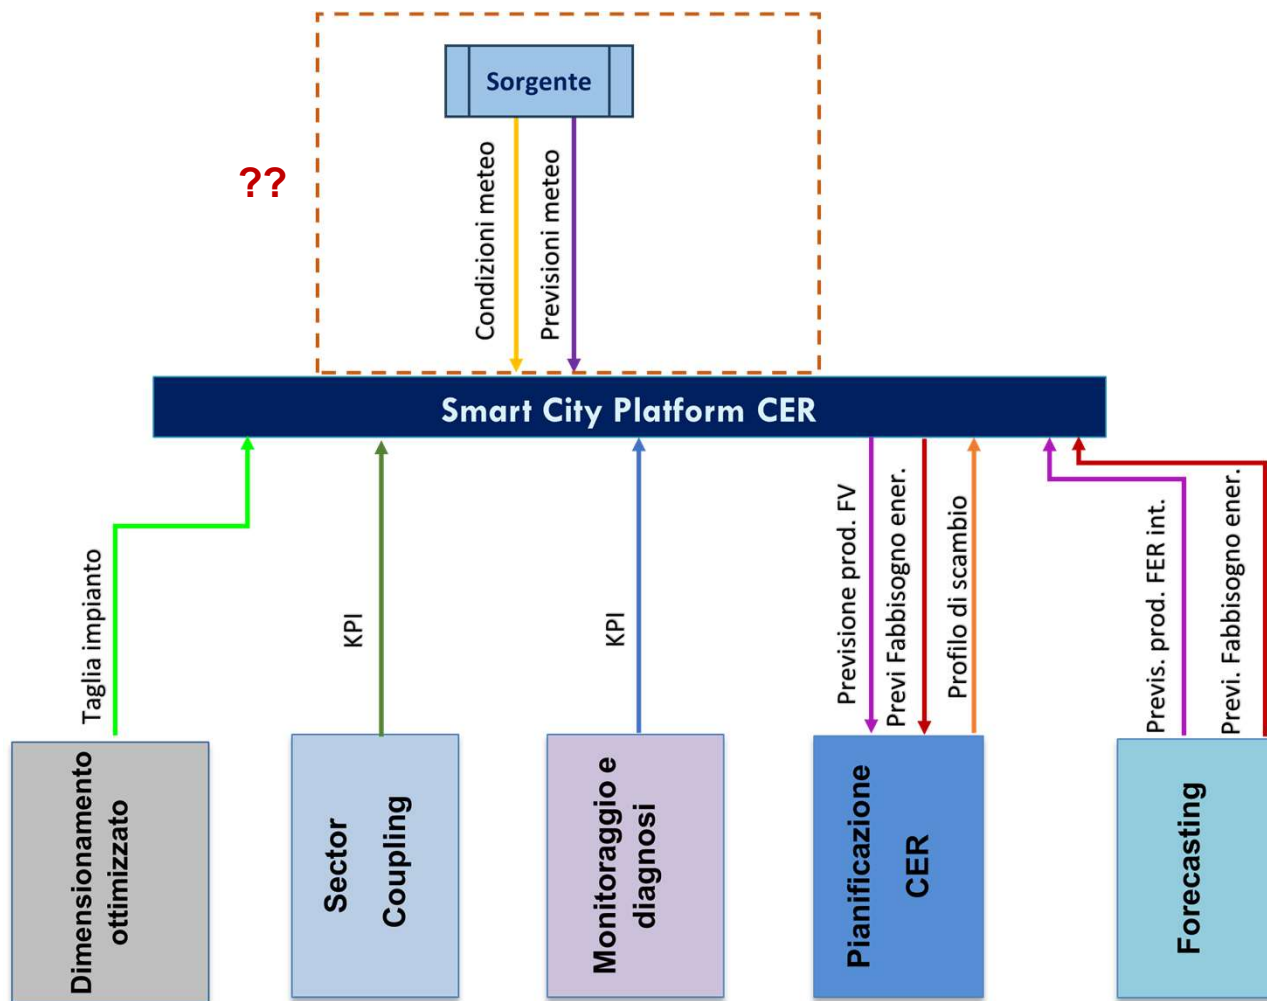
??

Sorgente

Condizioni meteo

Previsioni meteo

Smart City Platform CER

Taglia impianto

KPI

KPI

Previsione prod. FV

Previ Fabbisogno ener.

Profilo di scambio

Previs. prod. FER int.

Previ. Fabbisogno ener.

Dimensionamento ottimizzato

Sector Coupling

Monitoraggio e diagnosi

Pianificazione CER

Forecasting